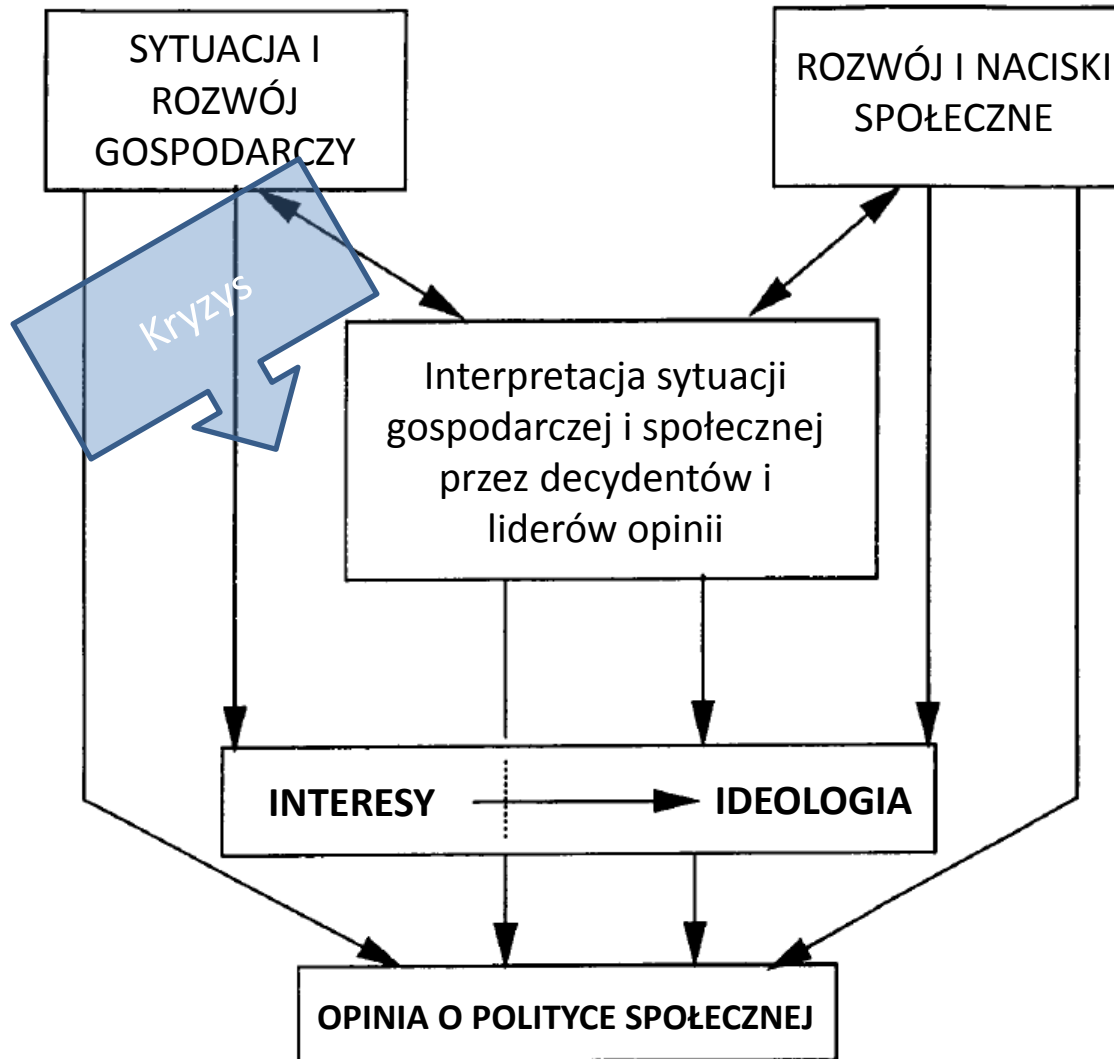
SYTUACJA I ROZWÓJ GOSPODARCZY

ROZWÓJ I NACISKI SPOŁECZNE

Kryzys

Interpretacja sytuacji gospodarczej i społecznej przez decydentów i liderów opinii

INTERESY

IDEOLOGIA

OPINIA O POLITYCE SPOŁECZNEJ